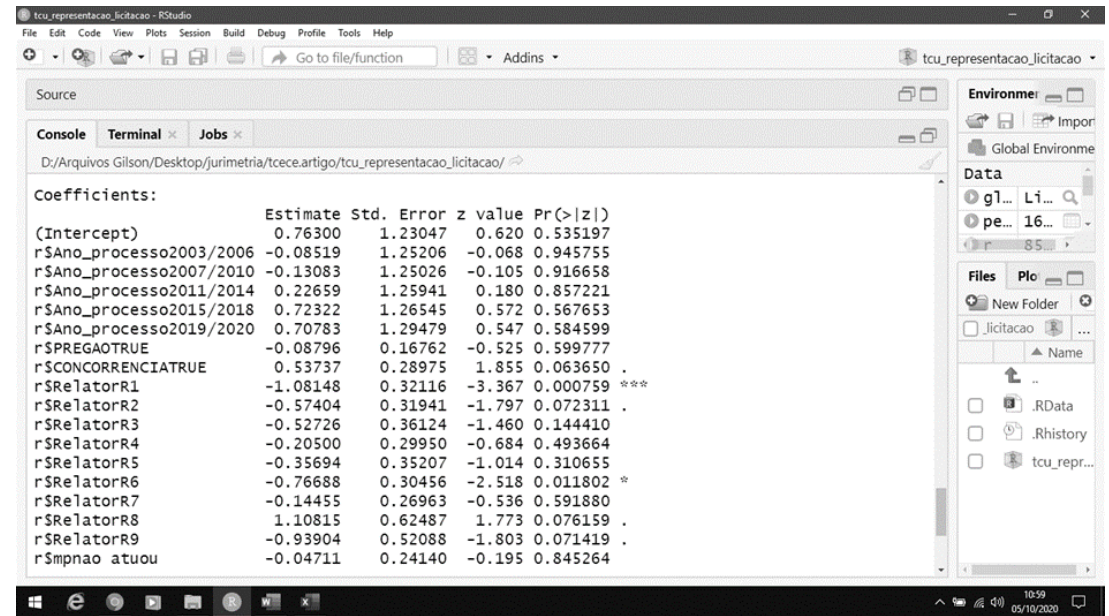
tcu_representacao_licitacao - RStudio

File Edit Code View Plots Session Build Debug Profile Tools Help

Go to file/function Addins

tcu_representacao_licitacao

Source

Console Terminal Jobs

D:/Arquivos Gilson/Desktop/jurimetria/tcece.artigo/tcu_representacao_licitacao/

Coefficients:

| | Estimate | Std. Error | z value | Pr(>\|z\|) | |
|---|---|---|---|---|---|
| (Intercept) | 0.76300 | 1.23047 | 0.620 | 0.535197 | |
| r$Ano_processo2003/2006 | -0.08519 | 1.25206 | -0.068 | 0.945755 | |
| r$Ano_processo2007/2010 | -0.13083 | 1.25026 | -0.105 | 0.916658 | |
| r$Ano_processo2011/2014 | 0.22659 | 1.25941 | 0.180 | 0.857221 | |
| r$Ano_processo2015/2018 | 0.72322 | 1.26545 | 0.572 | 0.567653 | |
| r$Ano_processo2019/2020 | 0.70783 | 1.29479 | 0.547 | 0.584599 | |
| r$PREGAOTRUE | -0.08796 | 0.16762 | -0.525 | 0.599777 | |
| r$CONCORRENCIATRUE | 0.53737 | 0.28975 | 1.855 | 0.063650 | . |
| r$RelatorR1 | -1.08148 | 0.32116 | -3.367 | 0.000759 | *** |
| r$RelatorR2 | -0.57404 | 0.31941 | -1.797 | 0.072311 | . |
| r$RelatorR3 | -0.52726 | 0.36124 | -1.460 | 0.144410 | |
| r$RelatorR4 | -0.20500 | 0.29950 | -0.684 | 0.493664 | |
| r$RelatorR5 | -0.35694 | 0.35207 | -1.014 | 0.310655 | |
| r$RelatorR6 | -0.76688 | 0.30456 | -2.518 | 0.011802 | * |
| r$RelatorR7 | -0.14455 | 0.26963 | -0.536 | 0.591880 | |
| r$RelatorR8 | 1.10815 | 0.62487 | 1.773 | 0.076159 | . |
| r$RelatorR9 | -0.93904 | 0.52088 | -1.803 | 0.071419 | . |
| r$mpnao atuou | -0.04711 | 0.24140 | -0.195 | 0.845264 | |

Environmer

Impor

Global Environme

Data

gl... Li...

pe... 16...

r 85...

Files Plo

New Folder

licitacao

Name

..

.RData

.Rhistory

tcu_repr...

10:59
05/10/2020